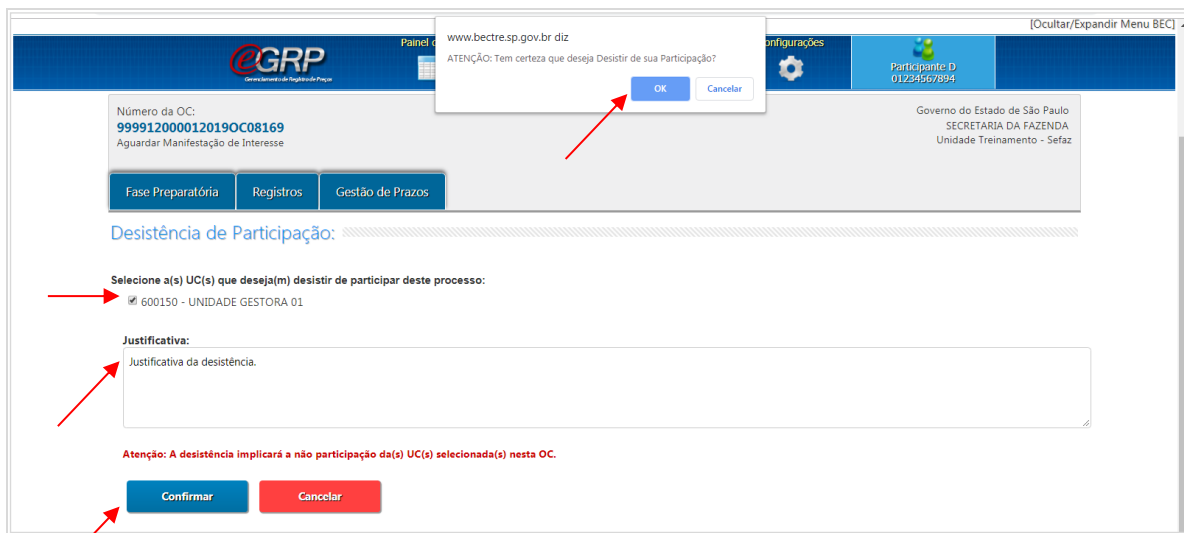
[Ocultar/Expandir Menu BEC]

eGRP
Gerenciamento de Registro de Preços

Painel d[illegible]

www.bectre.sp.gov.br diz
ATENÇÃO: Tem certeza que deseja Desistir de sua Participação?
OK
Cancelar

onfigurações

Participante D
01234567894

Número da OC:
999912000012019OC08169
Aguardar Manifestação de Interesse

Governo do Estado de São Paulo
SECRETARIA DA FAZENDA
Unidade Treinamento - Sefaz

Fase Preparatória
Registros
Gestão de Prazos

Desistência de Participação:

Selecione a(s) UC(s) que deseja(m) desistir de participar deste processo:
600150 - UNIDADE GESTORA 01

Justificativa:
Justificativa da desistência.

Atenção: A desistência implicará a não participação da(s) UC(s) selecionada(s) nesta OC.

Confirmar
Cancelar